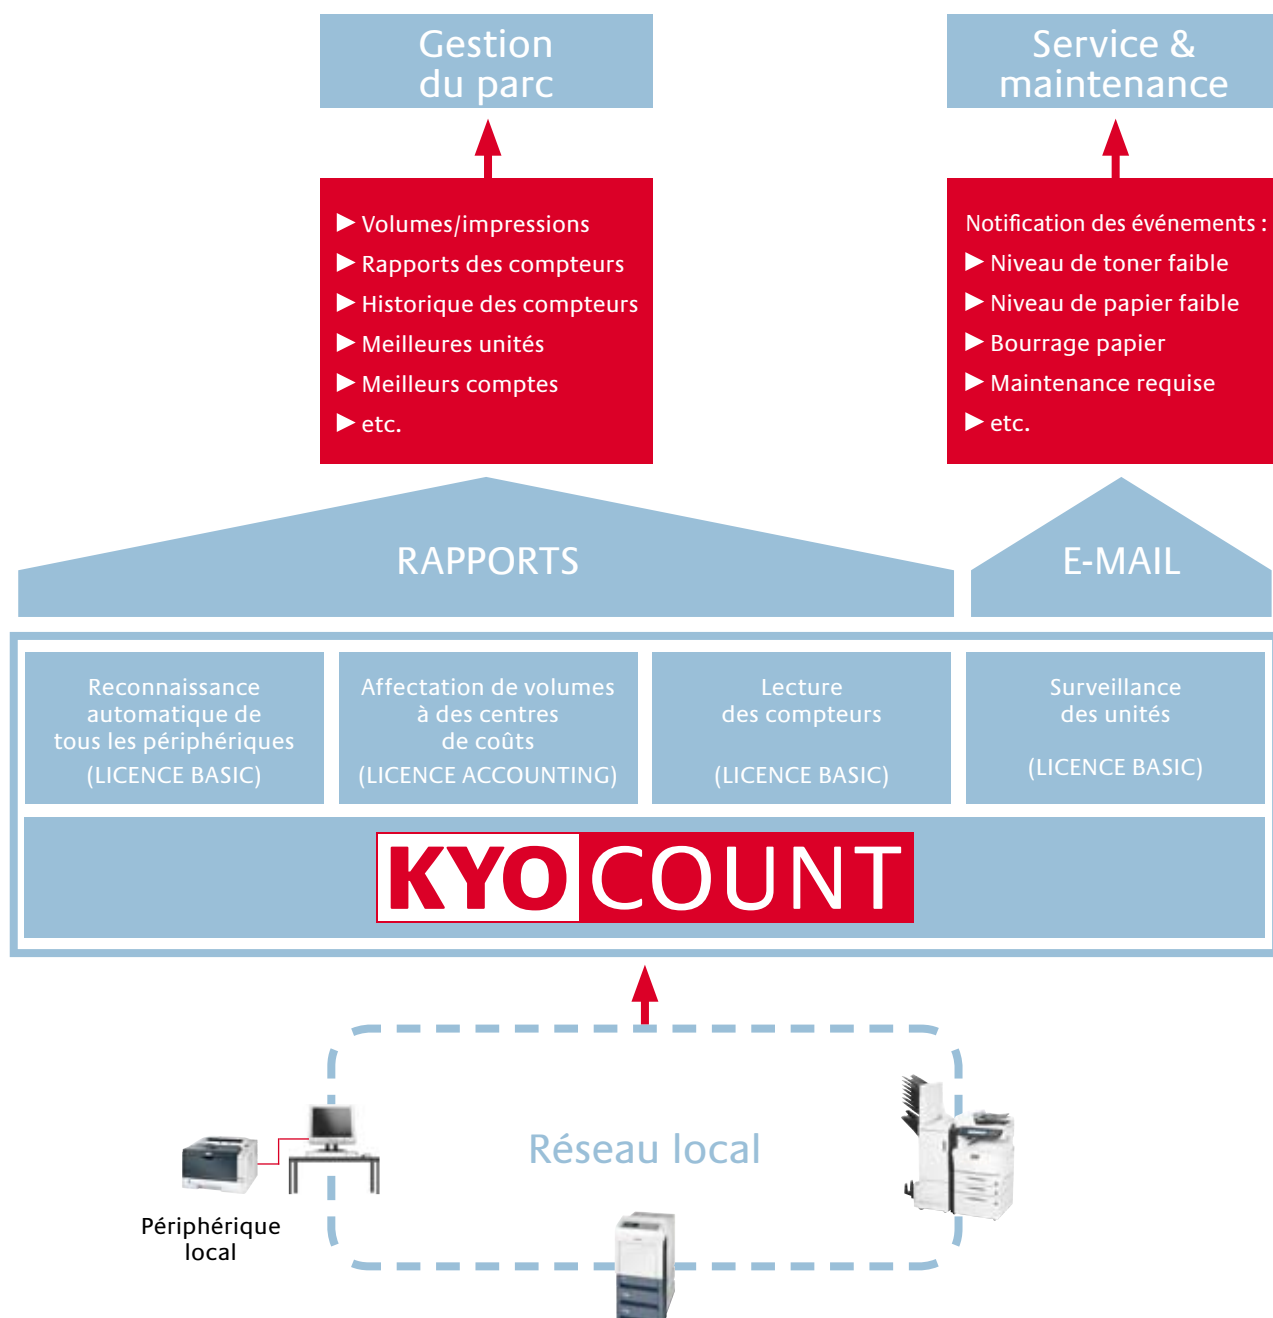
Gestion du parc

Service & maintenance

▶ Volumes/impressions
▶ Rapports des compteurs
▶ Historique des compteurs
▶ Meilleures unités
▶ Meilleurs comptes
▶ etc.

Notification des événements :
▶ Niveau de toner faible
▶ Niveau de papier faible
▶ Bourrage papier
▶ Maintenance requise
▶ etc.

RAPPORTS

E-MAIL

Reconnaissance automatique de tous les périphériques (LICENCE BASIC)

Affectation de volumes à des centres de coûts (LICENCE ACCOUNTING)

Lecture des compteurs (LICENCE BASIC)

Surveillance des unités (LICENCE BASIC)

KYOCOUNT

Réseau local

Périphérique local